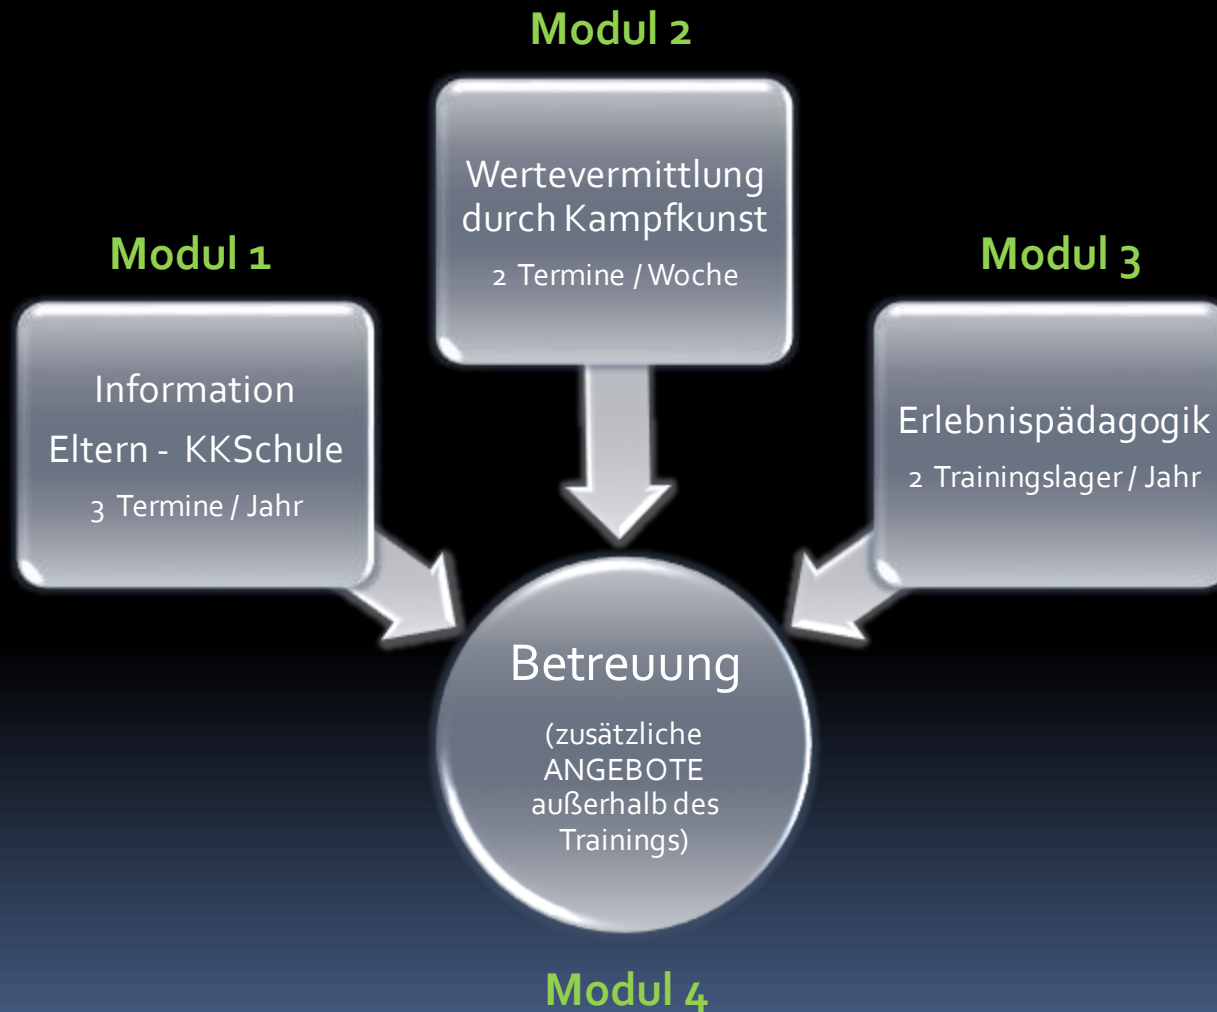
Modul 2

Wertevermittlung durch Kampfkunst

2 Termine / Woche

Modul 1

Information Eltern - KKSchule

3 Termine / Jahr

Modul 3

Erlebnispädagogik

2 Trainingslager / Jahr

Betreuung

(zusätzliche ANGEBOTE außerhalb des Trainings)

Modul 4